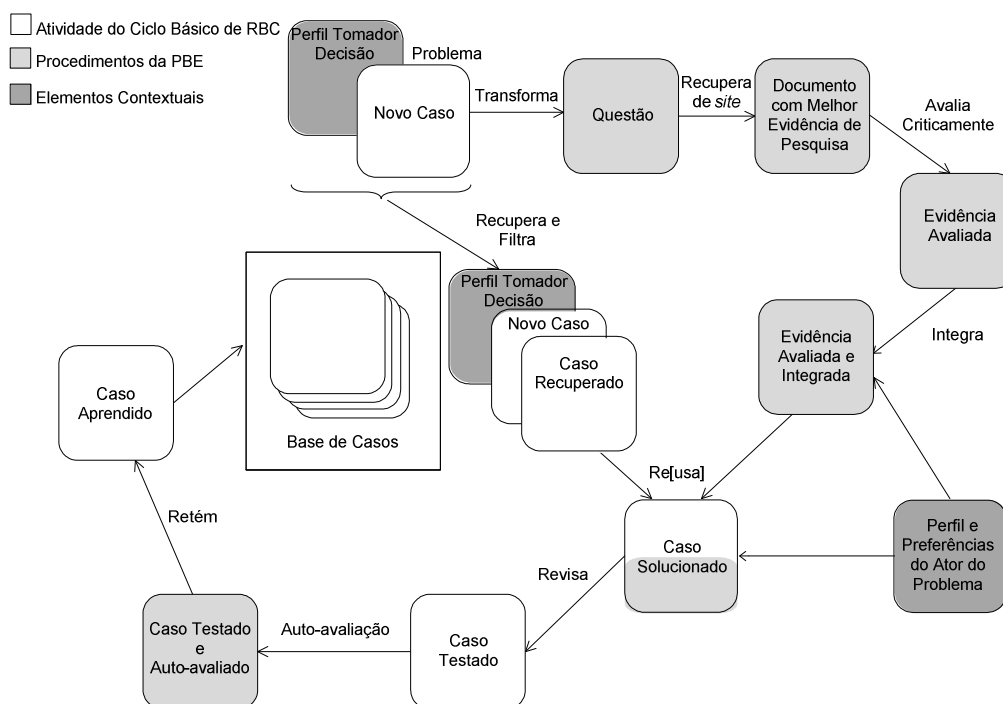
Atividade do Ciclo Básico de RBC
Procedimentos da PBE
Elementos Contextuais

Perfil Tomador Decisão
Problema
Novo Caso
Transforma
Questão
Recupera de *site*
Documento com Melhor Evidência de Pesquisa
Avalia Criticamente
Evidência Avaliada

Recupera e Filtra
Perfil Tomador Decisão
Novo Caso
Caso Recuperado

Base de Casos
Caso Aprendido

Integra
Evidência Avaliada e Integrada

Re[usa]
Caso Solucionado
Perfil e Preferências do Ator do Problema

Retém
Revisa
Caso Testado e Auto-avaliado
Auto-avaliação
Caso Testado